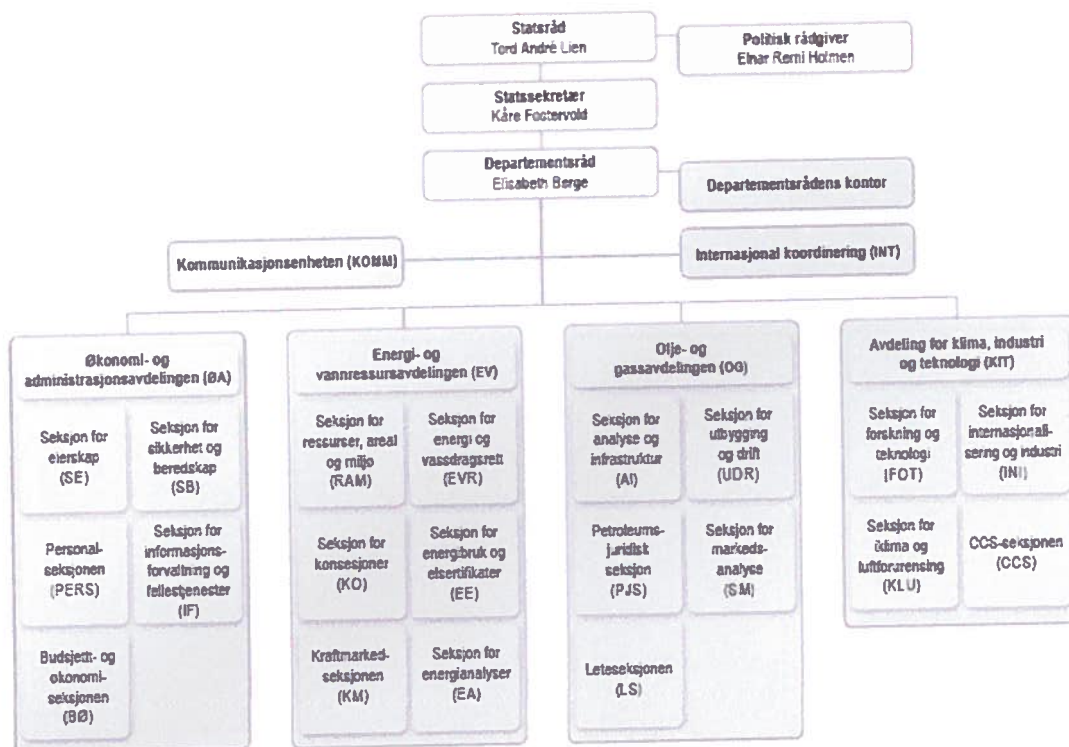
Statsråd
Tord André Lien

Politisk rådgiver
Einar Remi Holmen

Statssekretær
Kåre Fostervold

Departementsråd
Elisabeth Berge

Departementsrådens kontor

Kommunikasjonsenheten (KOMM)

Internasjonal koordinering (INT)

Økonomi- og administrasjonsavdelingen (ØA)

Seksjon for eierskap (SE)

Seksjon for sikkerhet og beredskap (SB)

Personalseksjonen (PERS)

Seksjon for informasjonsforvaltning og fellestjenester (IF)

Budsjett- og økonomiseksjonen (BØ)

Energi- og vannressursavdelingen (EV)

Seksjon for ressurser, areal og miljø (RAM)

Seksjon for energi og vassdragsrett (EVR)

Seksjon for konsesjoner (KO)

Seksjon for energibruk og elsertifikater (EE)

Kraftmarkedseksjonen (KM)

Seksjon for energianalyser (EA)

Olje- og gassavdelingen (OG)

Seksjon for analyse og infrastruktur (AI)

Seksjon for utbygging og drift (UDR)

Petroleumsjuridisk seksjon (PJS)

Seksjon for markedsanalyse (SM)

Leteseksjonen (LS)

Avdeling for klima, industri og teknologi (KIT)

Seksjon for forskning og teknologi (FOT)

Seksjon for internasjonalisering og industri (INI)

Seksjon for klima og luftforurensing (KLU)

CCS-seksjonen (CCS)